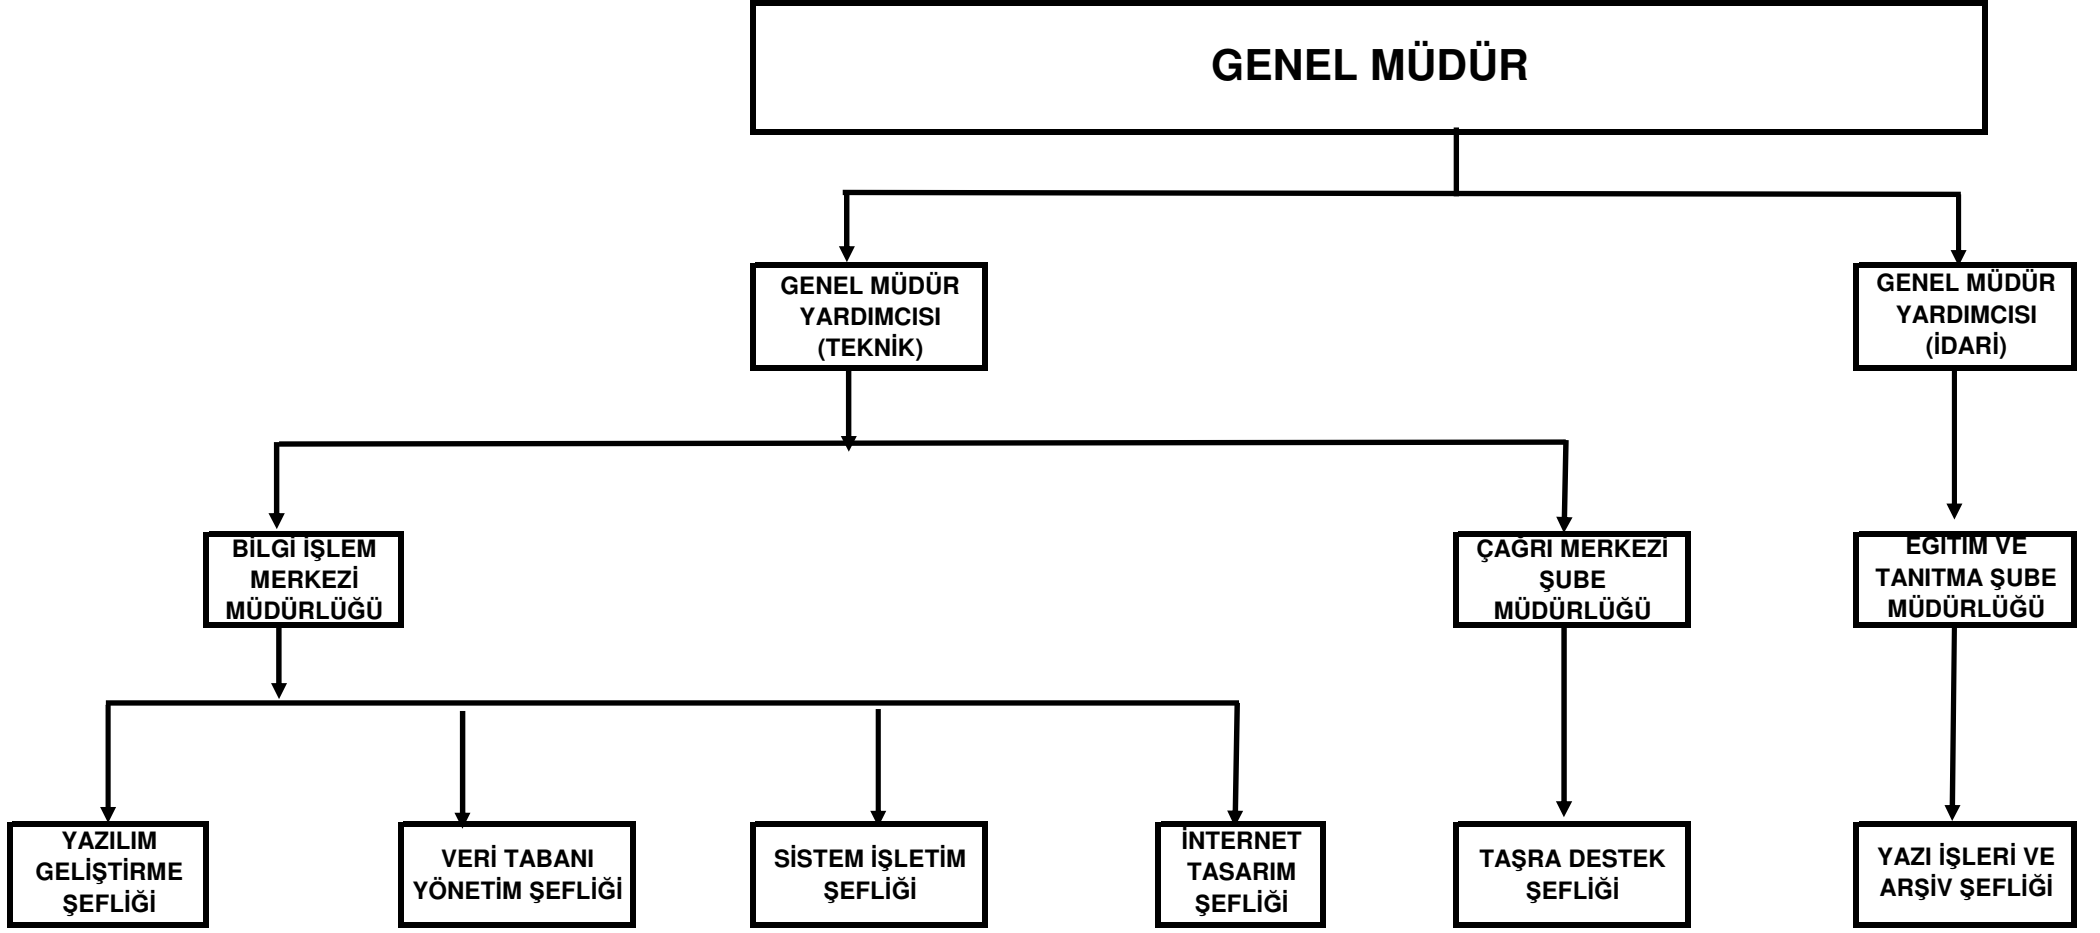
GENEL MÜDÜR

GENEL MÜDÜR YARDIMCISI (TEKNİK)

GENEL MÜDÜR YARDIMCISI (İDARİ)

BİLGİ İŞLEM MERKEZİ MÜDÜRLÜĞÜ

ÇAĞRI MERKEZİ ŞUBE MÜDÜRLÜĞÜ

EĞİTİM VE TANITMA ŞUBE MÜDÜRLÜĞÜ

YAZILIM GELİŞTİRME ŞEFLİĞİ

VERİ TABANI YÖNETİM ŞEFLİĞİ

SİSTEM İŞLETİM ŞEFLİĞİ

İNTERNET TASARIM ŞEFLİĞİ

TAŞRA DESTEK ŞEFLİĞİ

YAZI İŞLERİ VE ARŞİV ŞEFLİĞİ